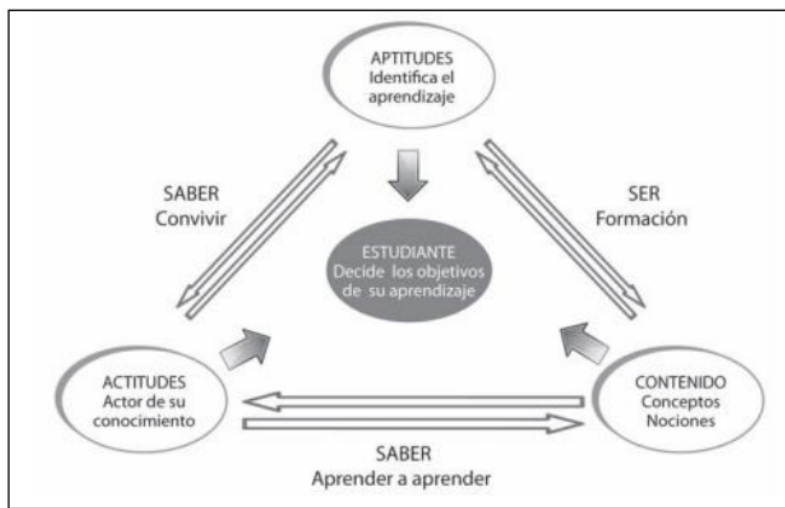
APTITUDES
Identifica el aprendizaje

SABER
Convivir

SER
Formación

ESTUDIANTE
Decide los objetivos de su aprendizaje

ACTITUDES
Actor de su conocimiento

CONTENIDO
Conceptos
Nociones

SABER
Aprender a aprender